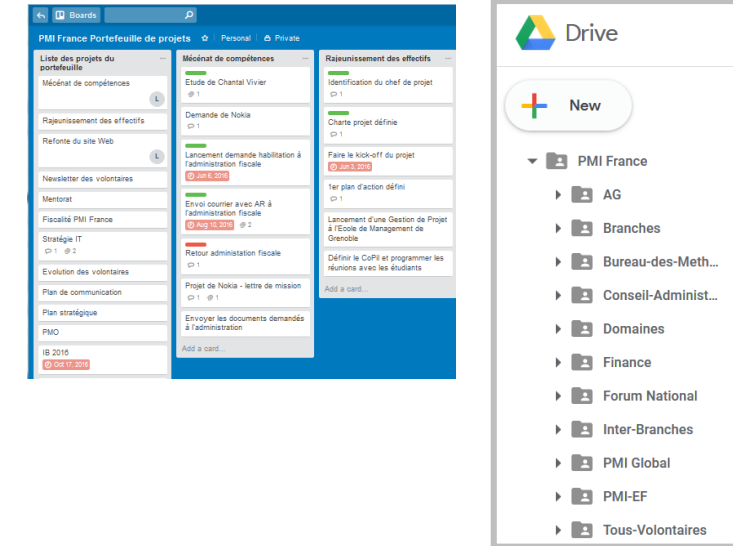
Boards

PMI France Portefeuille de projets ☆ Personal Private

Liste des projets du portefeuille ...

Mécénat de compétences

L

Rajeunissement des effectifs

Refonte du site Web

L

Newsletter des volontaires

Mentorat

Fiscalité PMI France

Stratégie IT

1 2

Evolution des volontaires

Plan de communication

Plan stratégique

PMO

IB 2016

Oct 17, 2016

Mécénat de compétences ...

Etude de Chantal Vivier

1

Demande de Nokia

1

Lancement demande habilitation à l'administration fiscale

Jun 6, 2016

Envoi courrier avec AR à l'administration fiscale

Aug 10, 2016 2

Retour administation fiscale

1

Projet de Nokia - lettre de mission

1 1

Envoyer les documents demandés à l'administration

Add a card...

Rajeunissement des effectifs ...

Identification du chef de projet

1

Charte projet définie

1

Faire le kick-off du projet

Jun 3, 2016

1er plan d'action défini

1

Lancement d'une Gestion de Projet à l'Ecole de Management de Grenoble

Définir le CoPil et programmer les réunions avec les étudiants

Add a card...

Drive

New

PMI France

AG

Branches

Bureau-des-Meth...

Conseil-Administ...

Domaines

Finance

Forum National

Inter-Branches

PMI Global

PMI-EF

Tous-Volontaires